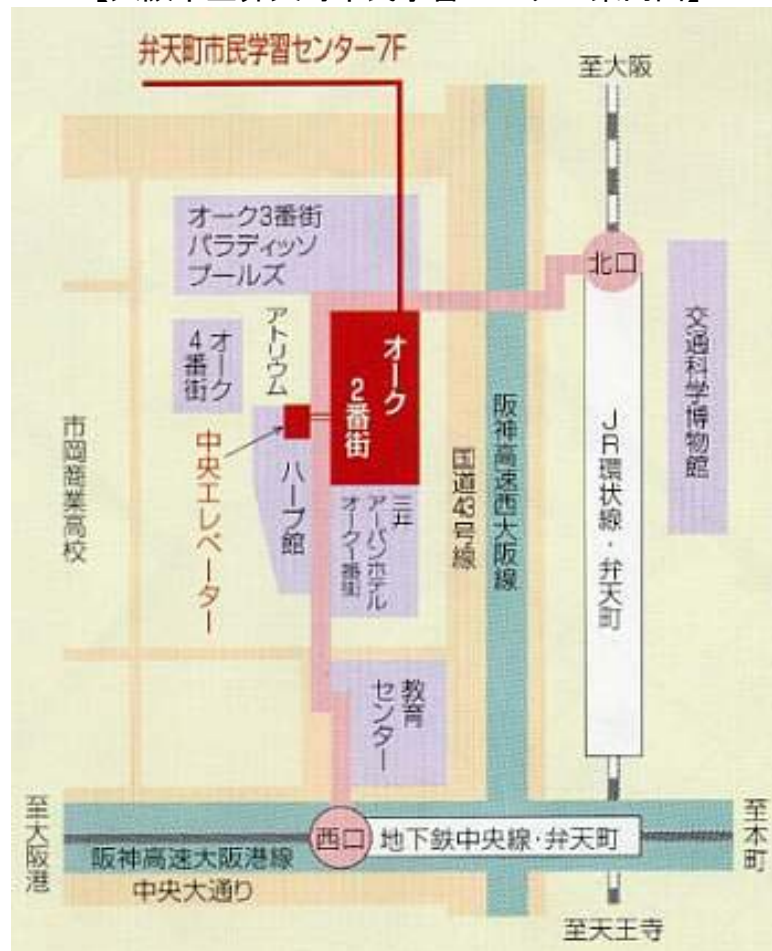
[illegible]

弁天町市民学習センター7F

至大阪

オーク3番街
パラディッソ
プールズ

北口

アトリウム

オーク4番街

オーク2番街

交通科学博物館

市岡商業高校

中央エレベーター

ハーブ館

三井アーバンホテル
オーク一番街

国道43号線

阪神高速西大阪線

JR環状線・弁天町

教育センター

至大阪港

西口

地下鉄中央線・弁天町

至本町

阪神高速大阪港線

中央大通り

至天王寺